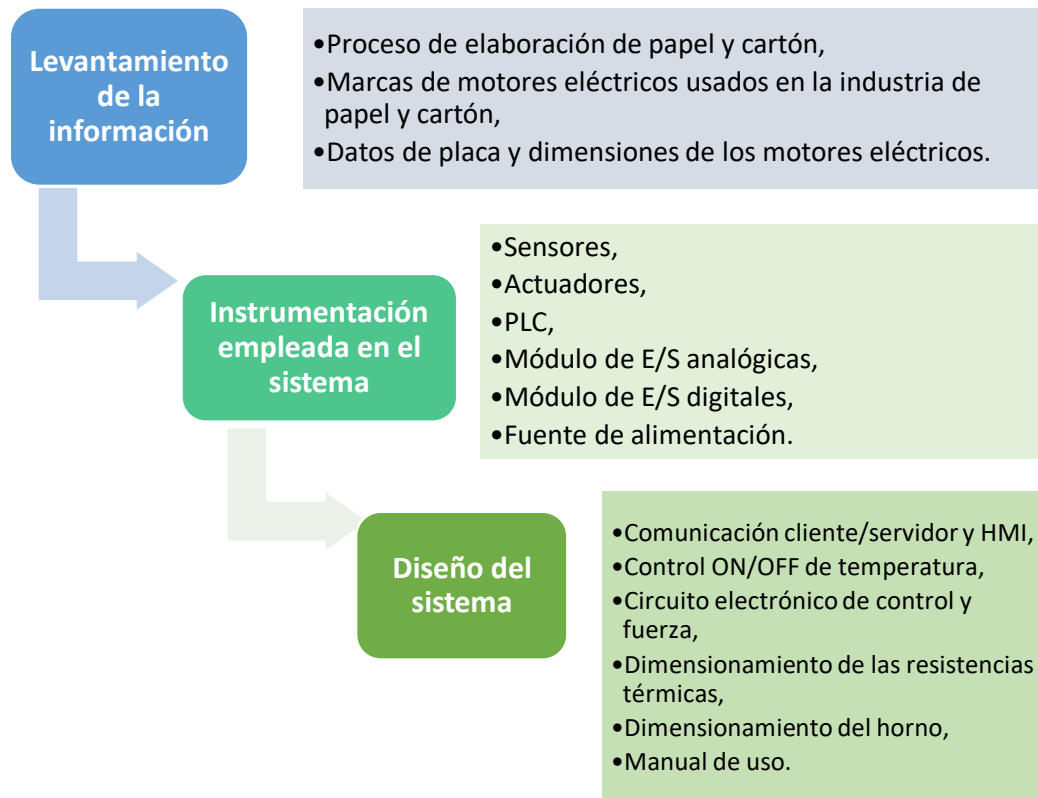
Levantamiento de la información

•Proceso de elaboración de papel y cartón,
•Marcas de motores eléctricos usados en la industria de papel y cartón,
•Datos de placa y dimensiones de los motores eléctricos.

Instrumentación empleada en el sistema

•Sensores,
•Actuadores,
•PLC,
•Módulo de E/S analógicas,
•Módulo de E/S digitales,
•Fuente de alimentación.

Diseño del sistema

•Comunicación cliente/servidor y HMI,
•Control ON/OFF de temperatura,
•Circuito electrónico de control y fuerza,
•Dimensionamiento de las resistencias térmicas,
•Dimensionamiento del horno,
•Manual de uso.